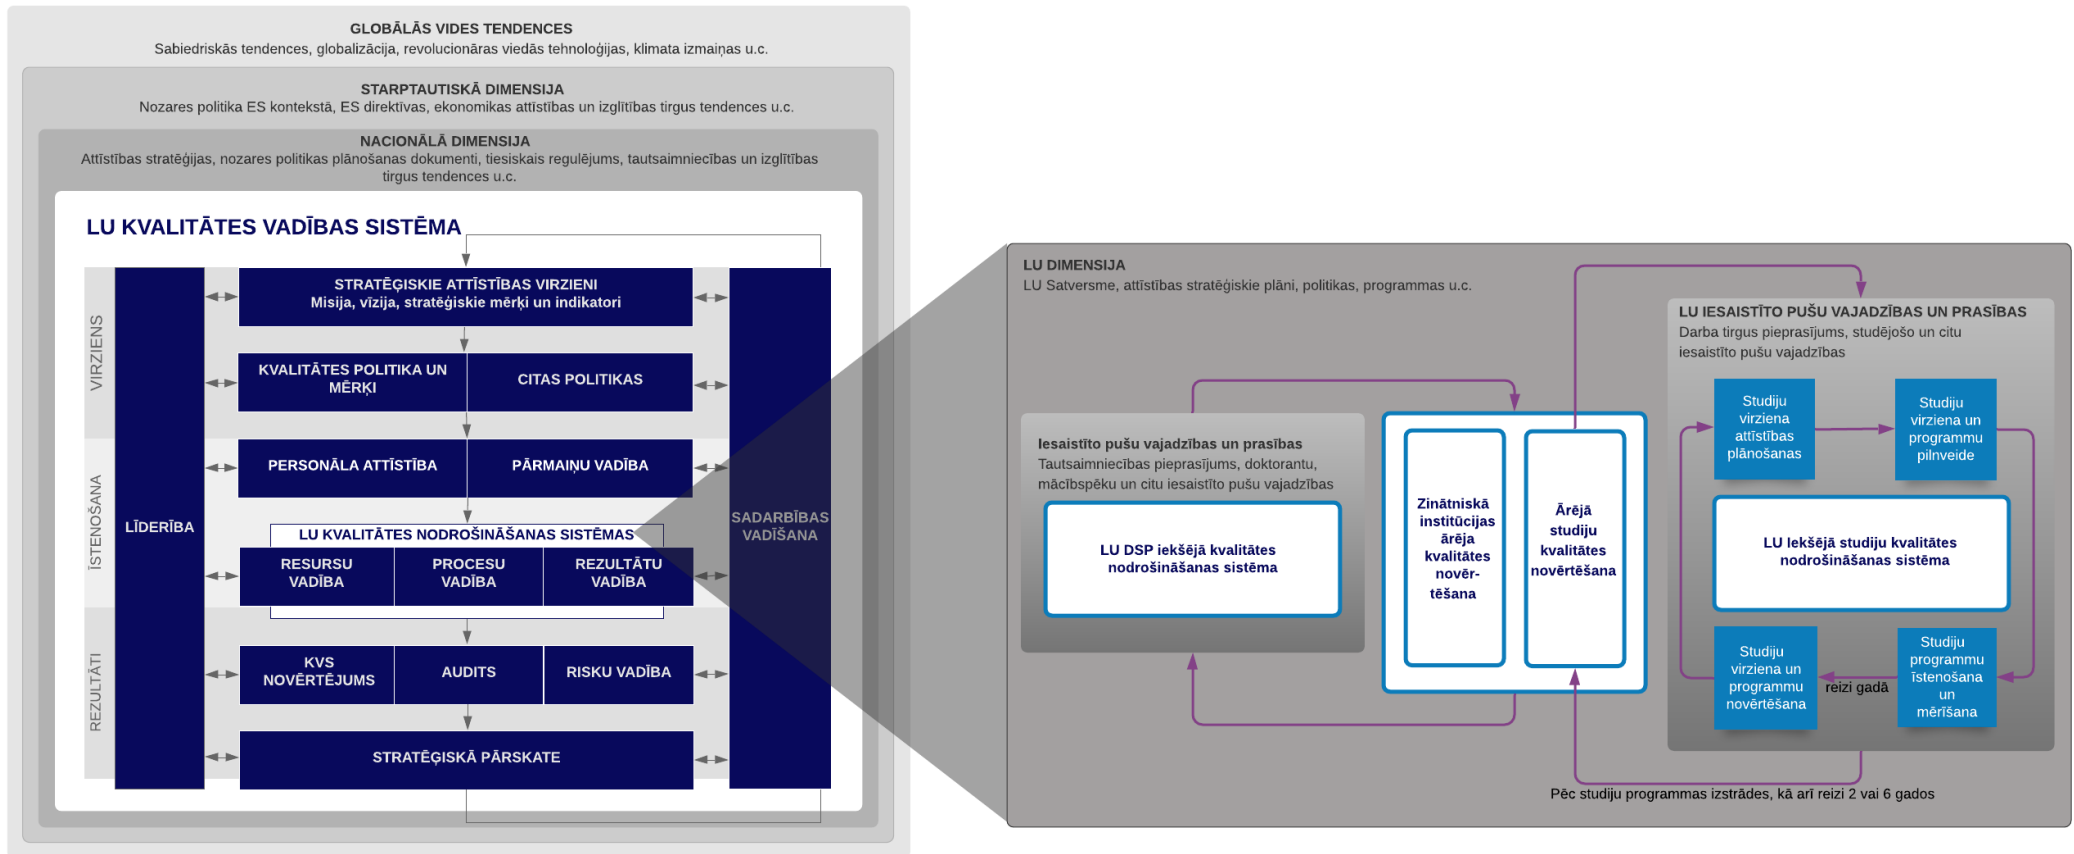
GLOBĀLĀS VIDES TENDENCES
Sabiedriskās tendences, globalizācija, revolucionāras viedās tehnoloģijas, klimata izmaiņas u.c.

STARPTAUTISKĀ DIMENSIJA
Nozares politika ES kontekstā, ES direktīvas, ekonomikas attīstības un izglītības tirgus tendences u.c.

NACIONĀLĀ DIMENSIJA
Attīstības stratēģijas, nozares politikas plānošanas dokumenti, tiesiskais regulējums, tautsaimniecības un izglītības tirgus tendences u.c.

LU KVALITĀTES VADĪBAS SISTĒMA

VIRZIENS
ĪSTENOŠANA
REZULTĀTI

LĪDERĪBA

STRATĒĢISKIE ATTĪSTĪBAS VIRZIENI
Misija, vīzija, stratēģiskie mērķi un indikatori

KVALITĀTES POLITIKA UN MĒRĶI
CITAS POLITIKAS

PERSONĀLA ATTĪSTĪBA
PĀRMAIŅU VADĪBA

LU KVALITĀTES NODROŠINĀŠANAS SISTĒMAS
RESURSU VADĪBA
PROCESU VADĪBA
REZULTĀTU VADĪBA

KVS NOVĒRTĒJUMS
AUDITS
RISKU VADĪBA

STRATĒĢISKĀ PĀRSKATE

SADARBĪBAS VADĪŠANA

LU DIMENSIJA
LU Satversme, attīstības stratēģiskie plāni, politikas, programmas u.c.

Iesaistīto pušu vajadzības un prasības
Tautsaimniecības pieprasījums, doktorantu, mācībspēku un citu iesaistīto pušu vajadzības

LU DSP iekšējā kvalitātes nodrošināšanas sistēma

Zinātniskā institūcijas ārēja kvalitātes novēr-tēšana

Ārējā studiju kvalitātes novērtēšana

LU IESAISTĪTO PUŠU VAJADZĪBAS UN PRASĪBAS
Darba tirgus pieprasījums, studējošo un citu iesaistīto pušu vajadzības

Studiju virziena attīstības plānošanas

Studiju virziena un programmu pilnveide

LU Iekšējā studiju kvalitātes nodrošināšanas sistēma

Studiju virziena un programmu novērtēšana

reizi gadā

Studiju programmu īstenošana un mērīšana

Pēc studiju programmas izstrādes, kā arī reizi 2 vai 6 gados